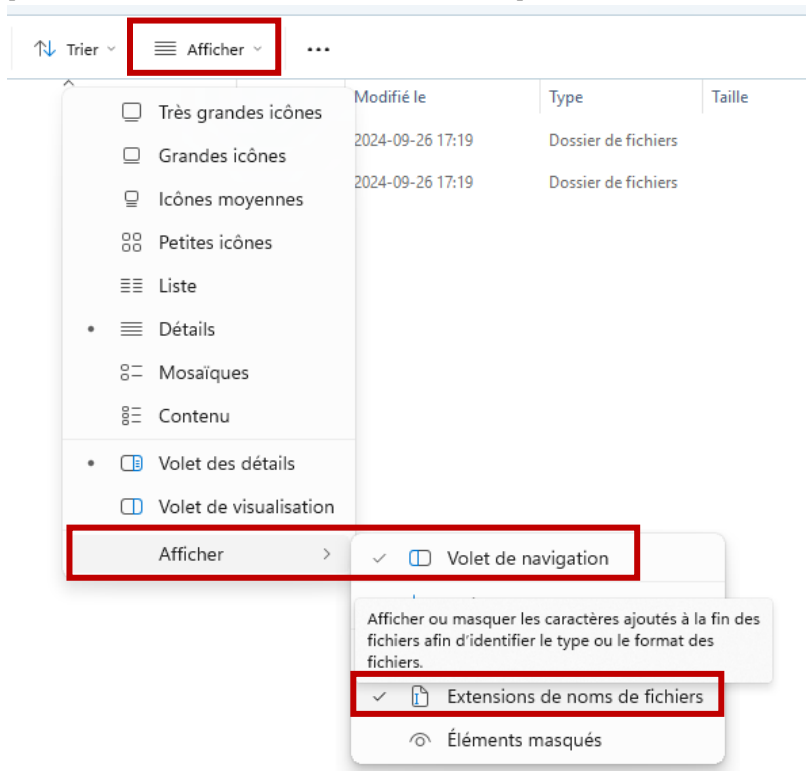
Trier
Afficher
...

Modifié le | Type | Taille
2024-09-26 17:19 | Dossier de fichiers
2024-09-26 17:19 | Dossier de fichiers

Très grandes icônes
Grandes icônes
Icônes moyennes
Petites icônes
Liste
Détails
Mosaïques
Contenu
Volet des détails
Volet de visualisation
Afficher

Volet de navigation
Afficher ou masquer les caractères ajoutés à la fin des fichiers afin d'identifier le type ou le format des fichiers.
Extensions de noms de fichiers
Éléments masqués